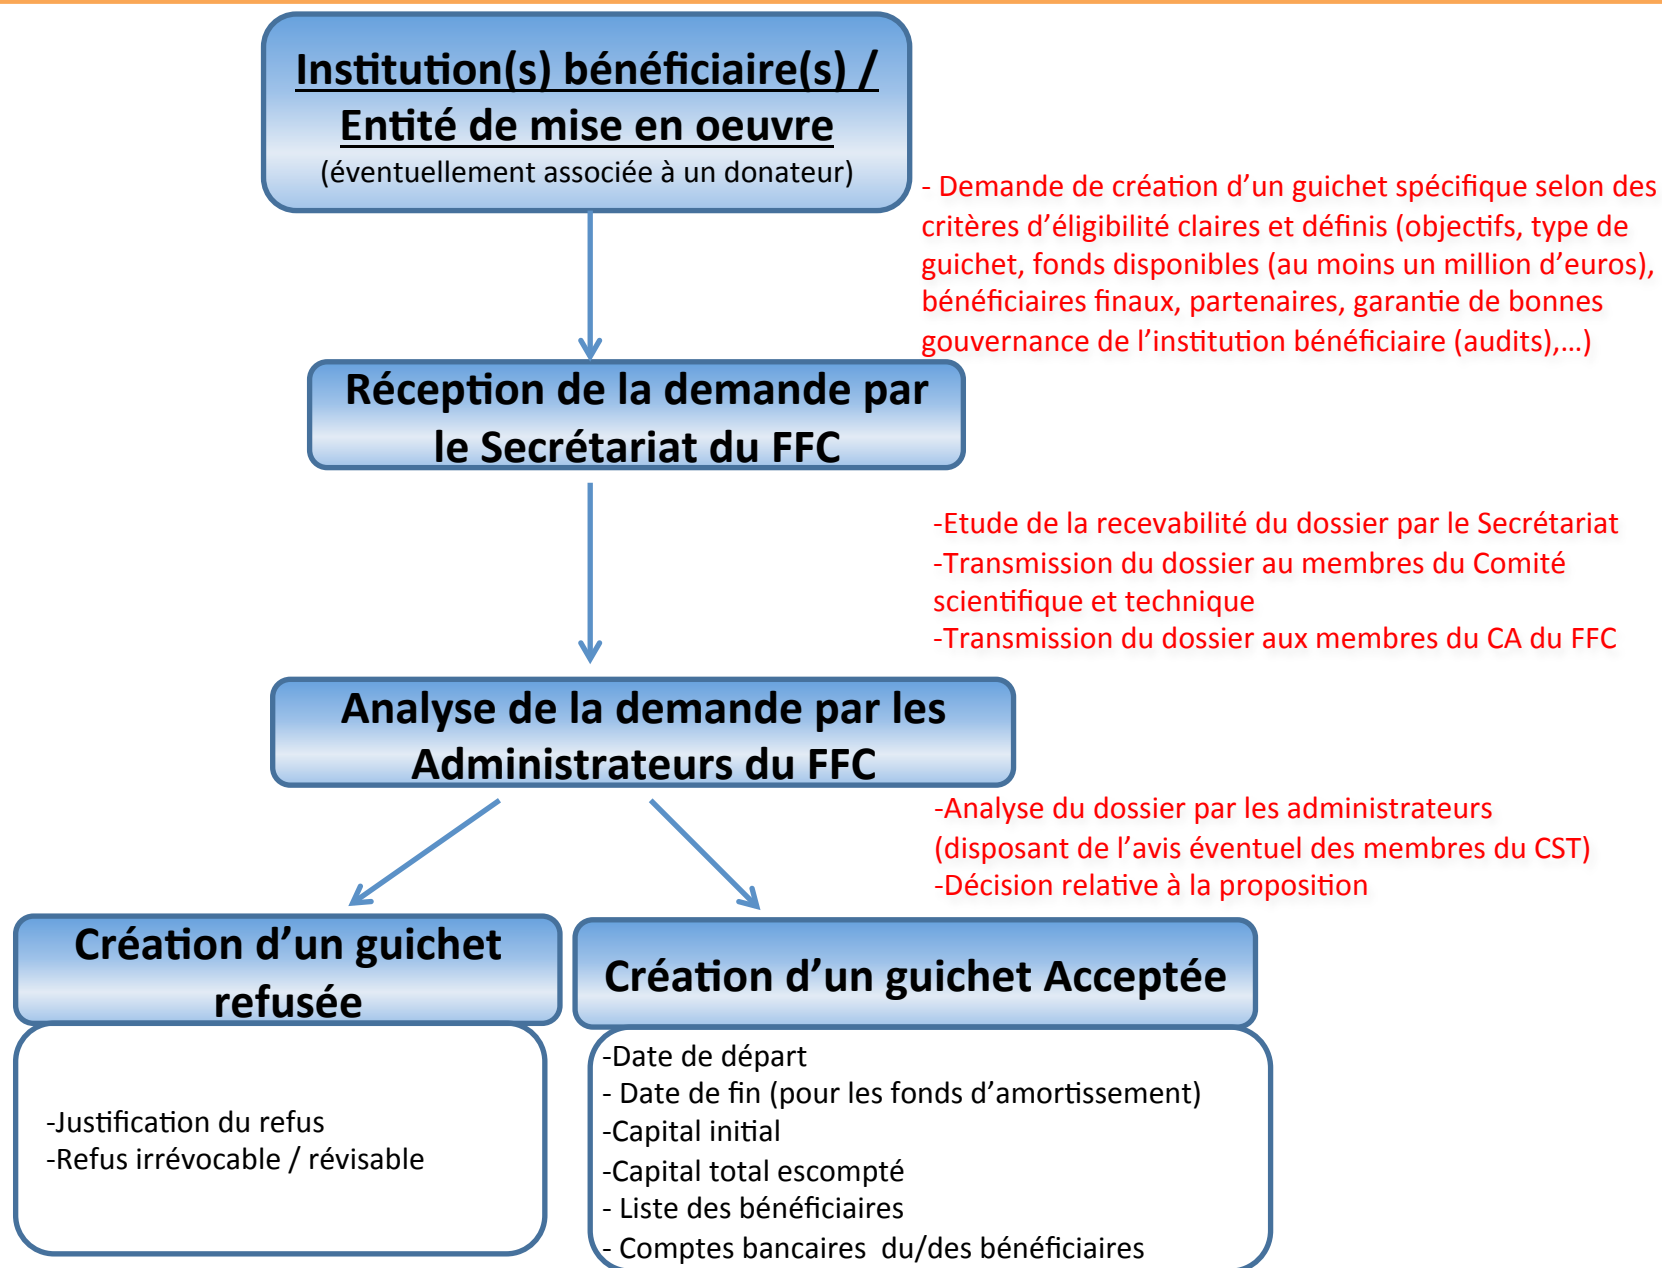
Institution(s) bénéficiaire(s) / Entité de mise en oeuvre
(éventuellement associée à un donateur)

- Demande de création d’un guichet spécifique selon des critères d’éligibilité claires et définis (objectifs, type de guichet, fonds disponibles (au moins un million d’euros), bénéficiaires finaux, partenaires, garantie de bonnes gouvernance de l’institution bénéficiaire (audits),…)

Réception de la demande par le Secrétariat du FFC

-Etude de la recevabilité du dossier par le Secrétariat
-Transmission du dossier au membres du Comité scientifique et technique
-Transmission du dossier aux membres du CA du FFC

Analyse de la demande par les Administrateurs du FFC

-Analyse du dossier par les administrateurs (disposant de l’avis éventuel des membres du CST)
-Décision relative à la proposition

Création d’un guichet refusée

-Justification du refus
-Refus irrévocable / révisable

Création d’un guichet Acceptée

-Date de départ
- Date de fin (pour les fonds d’amortissement)
-Capital initial
-Capital total escompté
- Liste des bénéficiaires
- Comptes bancaires du/des bénéficiaires